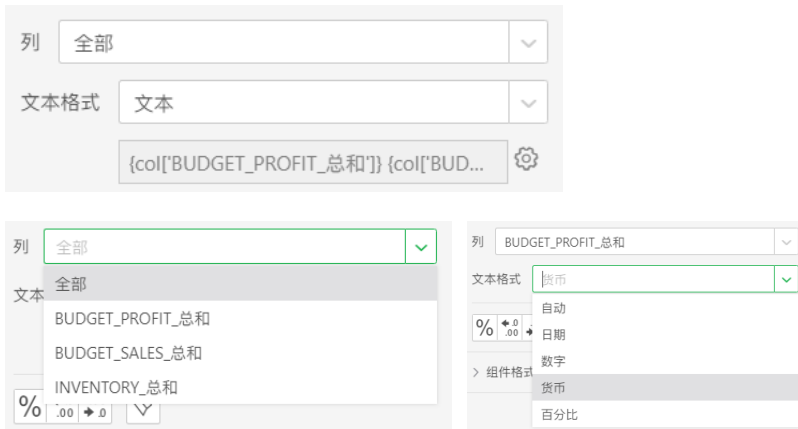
列 全部

文本格式 文本

{col['BUDGET_PROFIT_总和']} {col['BUD...

列 全部

全部
BUDGET_PROFIT_总和
BUDGET_SALES_总和
INVENTORY_总和

文本

% .00 .0

列 BUDGET_PROFIT_总和

文本格式 货币

自动
日期
数字
货币
百分比

% .0 .00

> 组件格式